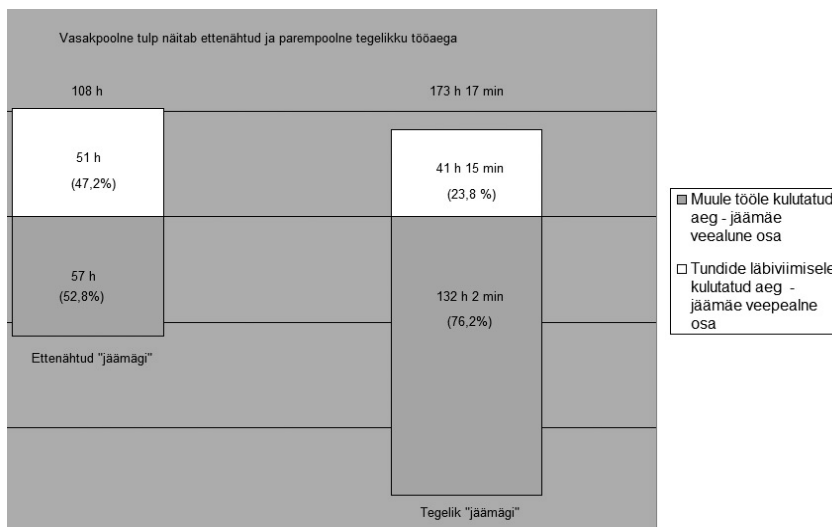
Vasakpoolne tulp näitab ettenähtud ja parempoolne tegelikku tööaega

108 h

51 h
(47,2%)

57 h
(52,8%)

Ettenähtud "jäämägi"

173 h 17 min

41 h 15 min
(23,8 %)

132 h 2 min
(76,2%)

Tegelik "jäämägi"

Muule tööle kulutatud aeg - jäämäe veealune osa

Tundide läbiviimisele kulutatud aeg - jäämäe veepealne osa